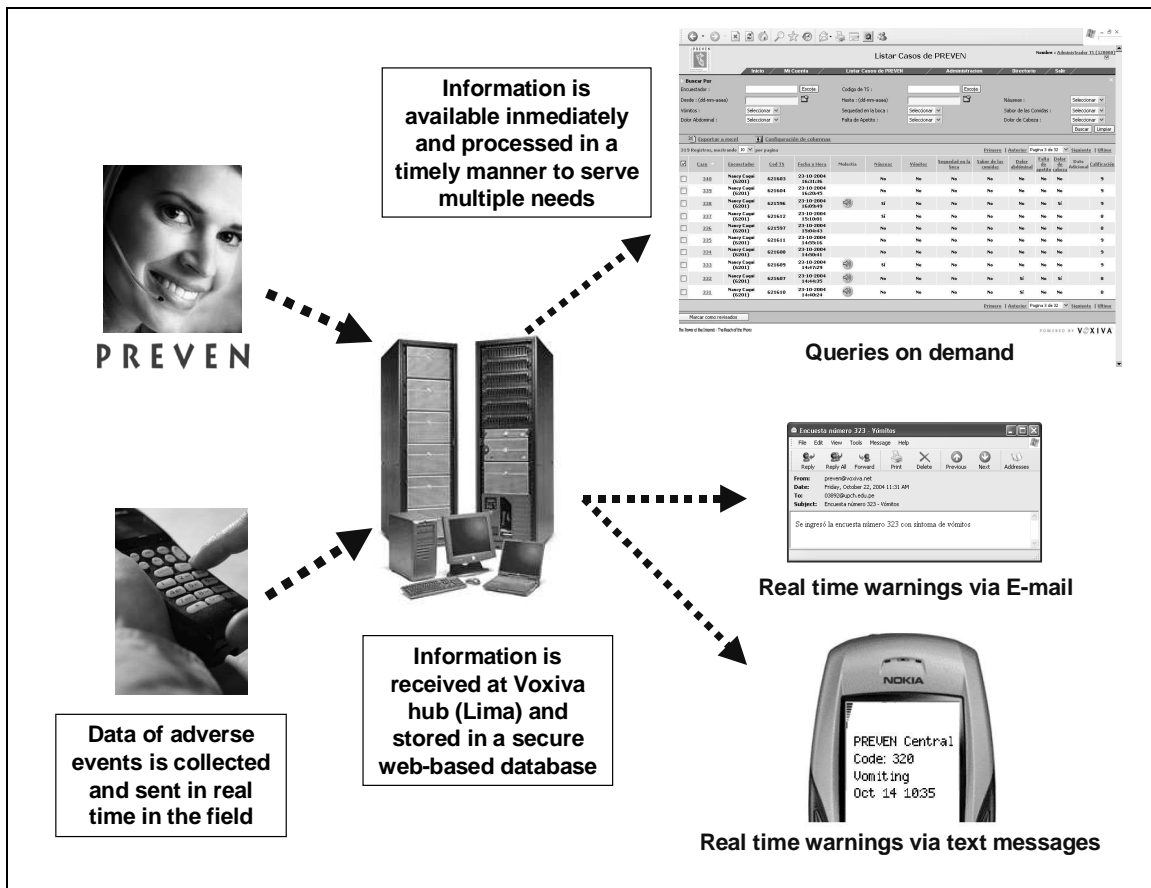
PREVEN

Information is available inmediately and processed in a timely manner to serve multiple needs

Listar Casos de PREVEN

Inicio | Mi Cuenta | Listar Casos de PREVEN | Administracion | Directorio | Salir

Buscar Por

Encuestador : Escoja | Codigo de TS : Escoja
Desde : (dd-mm-aaaa) | Hasta : (dd-mm-aaaa) | Náuseas : Seleccionar
Vómitos : Seleccionar | Sequedad en la boca : Seleccionar | Sabor de las Comidas : Seleccionar
Dolor Abdominal : Seleccionar | Falta de Apetito : Seleccionar | Dolor de Cabeza : Seleccionar

Buscar | Limpiar

Exportar a excel | Configuración de columnas

Primero | Anterior | Siguiente | Ultimo

| | Caso | Encuestador | Cod TS | Fecha y Hora | Molestia | Náuseas | Vómitos | Sequedad en la boca | Sabor de las comidas | Dolor abdominal | Falta de apetito | Dolor de cabeza | Dolor Adicional | Calificación |
|---|---|---|---|---|---|---|---|---|---|---|---|---|---|---|
| | 340 | Nancy Caqui (6201) | 621683 | 23-10-2004 | | No | No | No | No | No | No | No | | 9 |
| | 339 | Nancy Caqui (6201) | 621684 | 23-10-2004 | | No | No | No | No | No | No | No | | 9 |
| | 338 | Nancy Caqui (6201) | 621596 | 23-10-2004 | | Si | No | No | No | No | No | Si | | 8 |
| | 337 | Nancy Caqui (6201) | 621612 | 23-10-2004 | | Si | No | No | No | No | No | No | | 8 |
| | 336 | Nancy Caqui (6201) | 621597 | 23-10-2004 | | No | No | No | No | No | No | No | | 9 |
| | 335 | Nancy Caqui (6201) | 621611 | 23-10-2004 | | No | No | No | No | No | No | No | | 9 |
| | 334 | Nancy Caqui (6201) | 621608 | 23-10-2004 | | No | No | No | No | No | No | No | | 9 |
| | 333 | Nancy Caqui (6201) | 621609 | 23-10-2004 | | Si | No | No | No | No | No | No | | 9 |
| | 332 | Nancy Caqui (6201) | 621607 | 23-10-2004 | | No | No | No | No | Si | No | No | | 8 |
| | 331 | Nancy Caqui (6201) | 621610 | 23-10-2004 | | No | No | No | No | Si | No | No | | 8 |

Marcar como revisados

POWERED BY VOXIVA

Queries on demand

Encuesta número 323 - Vómitos
File Edit View Tools Message Help
Reply | Reply All | Forward | Print | Delete | Previous | Next | Addresses
From: preven@voxiva.net
Date: Friday, October 22, 2004 11:31 AM
To: 03892@upch.edu.pe
Subject: Encuesta número 323 - Vómitos

Se ingresó la encuesta número 323 con síntoma de vómitos

Real time warnings via E-mail

NOKIA

PREVEN Central
Code: 320
Vomiting
Oct 14 10:35

Real time warnings via text messages

Information is received at Voxiva hub (Lima) and stored in a secure web-based database

Data of adverse events is collected and sent in real time in the field